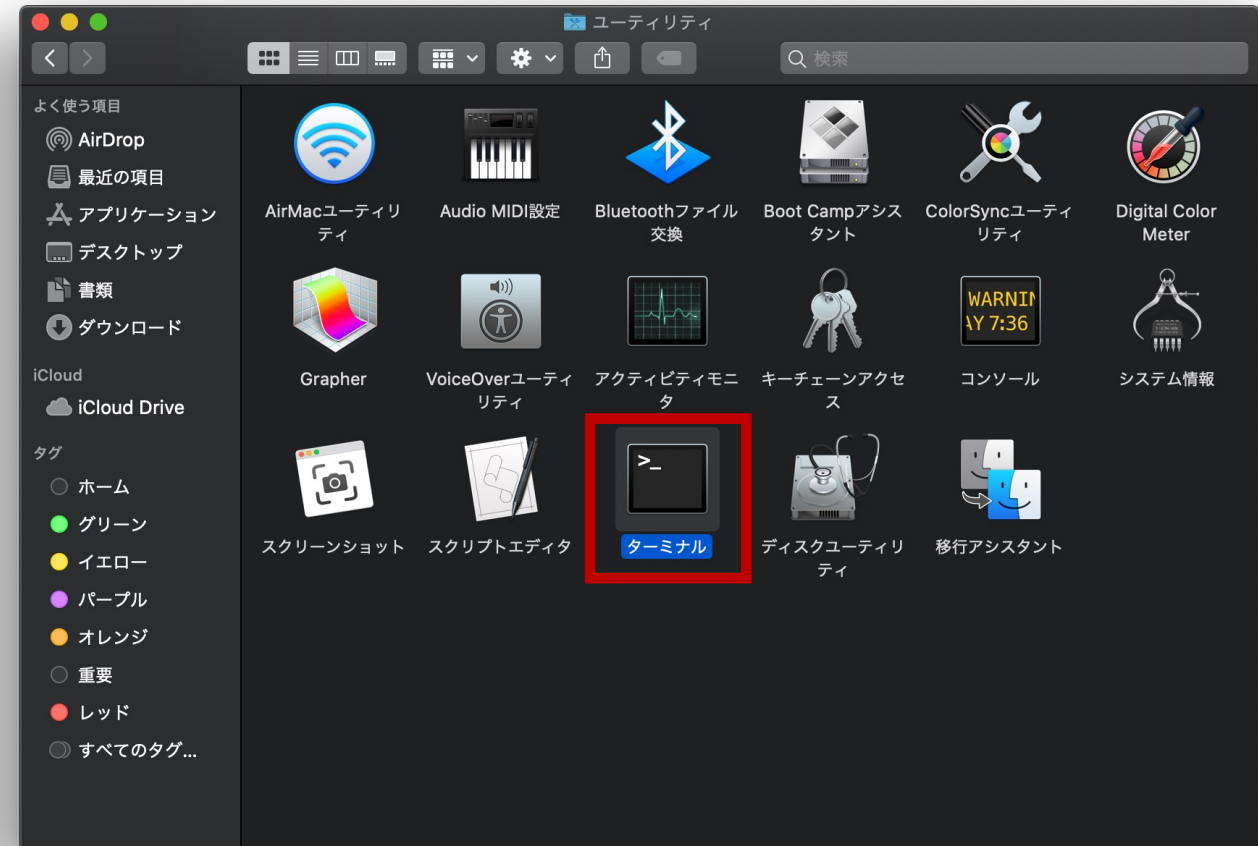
ユーティリティ

検索

よく使う項目
AirDrop
最近の項目
アプリケーション
デスクトップ
書類
ダウンロード

iCloud
iCloud Drive

タグ
ホーム
グリーン
イエロー
パープル
オレンジ
重要
レッド
すべてのタグ...

AirMacユーティリティ
Audio MIDI設定
Bluetoothファイル交換
Boot Campアシスタント
ColorSyncユーティリティ
Digital Color Meter
Grapher
VoiceOverユーティリティ
アクティビティモニタ
キーチェーンアクセス
WARNIN
AY 7:36
コンソール
システム情報
スクリーンショット
スクリプトエディタ
>_
ターミナル
ディスクユーティリティ
移行アシスタント